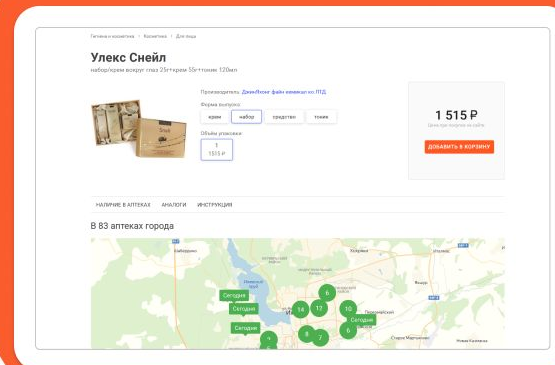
Гигиена и косметика > Косметика > Для лица

Улекс Снейл

набор(крем вокруг глаз 25г+крем 55г+тоник 120мл)

Производитель: ДжинКосме файн кемикал ко. ЛТД.

Форма выпуска:

крем | набор | средство | тоник

Объём упаковки:

1
1515 ₽

1 515 ₽

Цена при покупке на сайте

ДОБАВИТЬ В КОРЗИНУ

НАЛИЧИЕ В АПТЕКАХ | АНАЛОГИ | ИНСТРУКЦИЯ

В 83 аптеках города

Сегодня
Сегодня
Сегодня
Сегодня
Сегодня
6
14
17
10
6
8
7
3